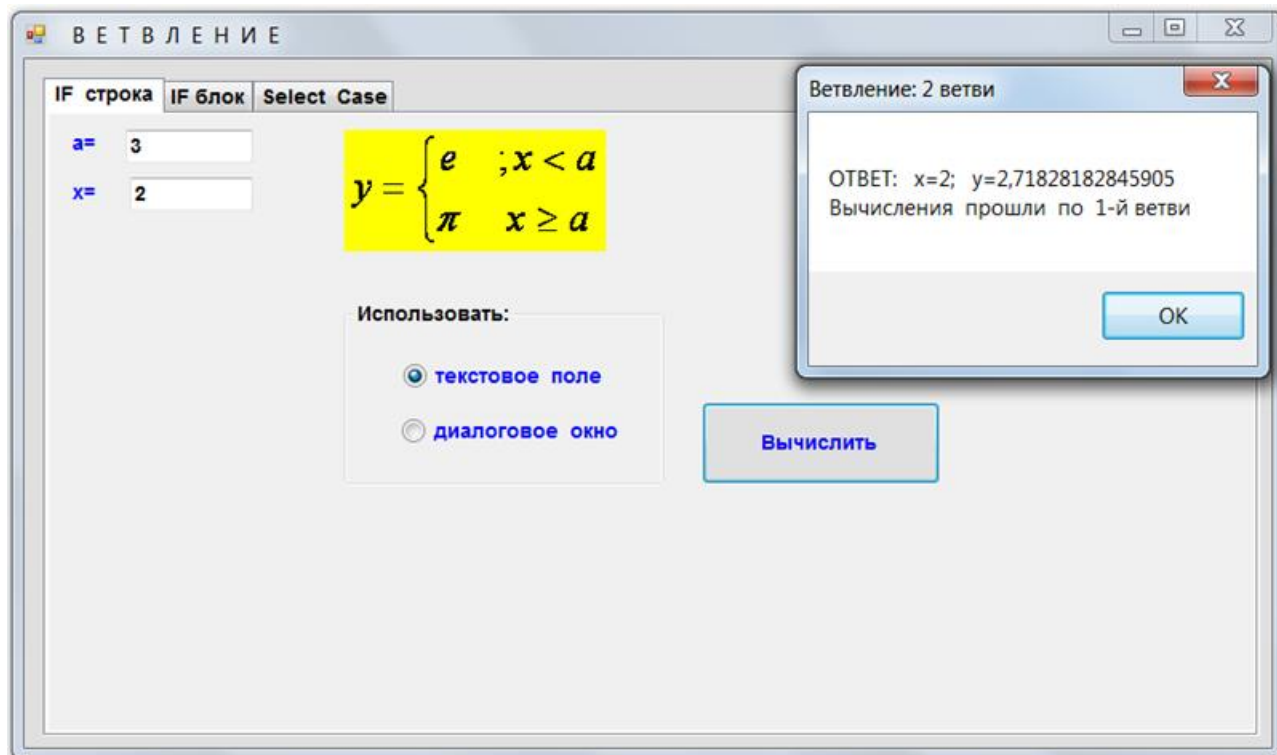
В Е Т В Л Е Н И Е

IF строка | IF блок | Select Case

a= 3

x= 2

$y = \begin{cases} e & ;x < a \\ \pi & x \geq a \end{cases}$

Использовать:

текстовое поле

диалоговое окно

Вычислить

Ветвление: 2 ветви

ОТВЕТ: x=2; y=2,71828182845905
Вычисления прошли по 1-й ветви

OK